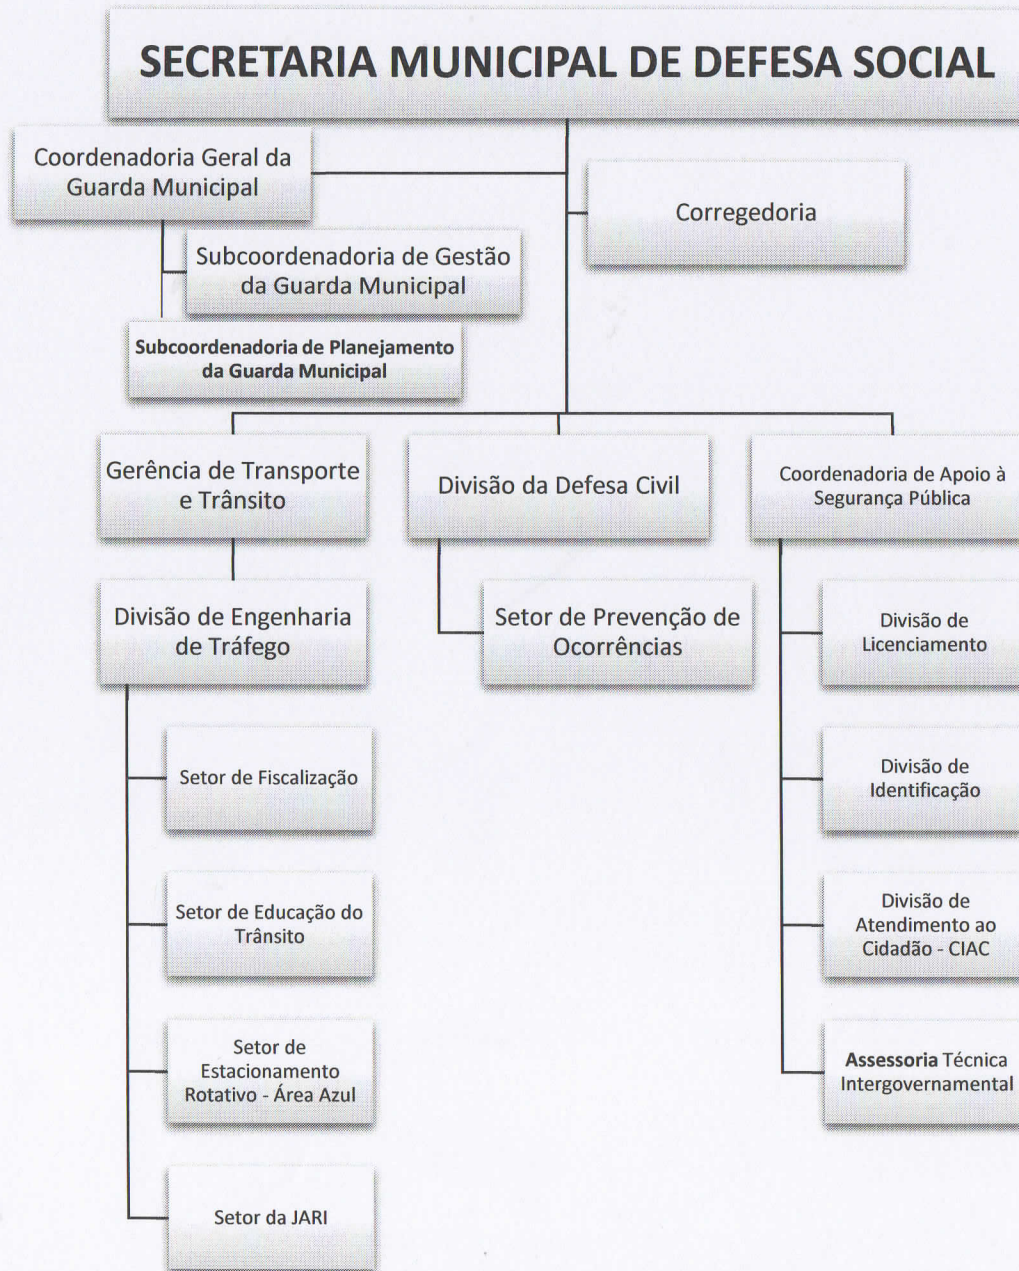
SECRETARIA MUNICIPAL DE DEFESA SOCIAL

Coordenadoria Geral da Guarda Municipal

Corregedoria

Subcoordenadoria de Gestão da Guarda Municipal

Subcoordenadoria de Planejamento da Guarda Municipal

Gerência de Transporte e Trânsito

Divisão da Defesa Civil

Coordenadoria de Apoio à Segurança Pública

Divisão de Engenharia de Tráfego

Setor de Prevenção de Ocorrências

Divisão de Licenciamento

Setor de Fiscalização

Divisão de Identificação

Setor de Educação do Trânsito

Divisão de Atendimento ao Cidadão - CIAC

Setor de Estacionamento Rotativo - Área Azul

Assessoria Técnica Intergovernamental

Setor da JARI